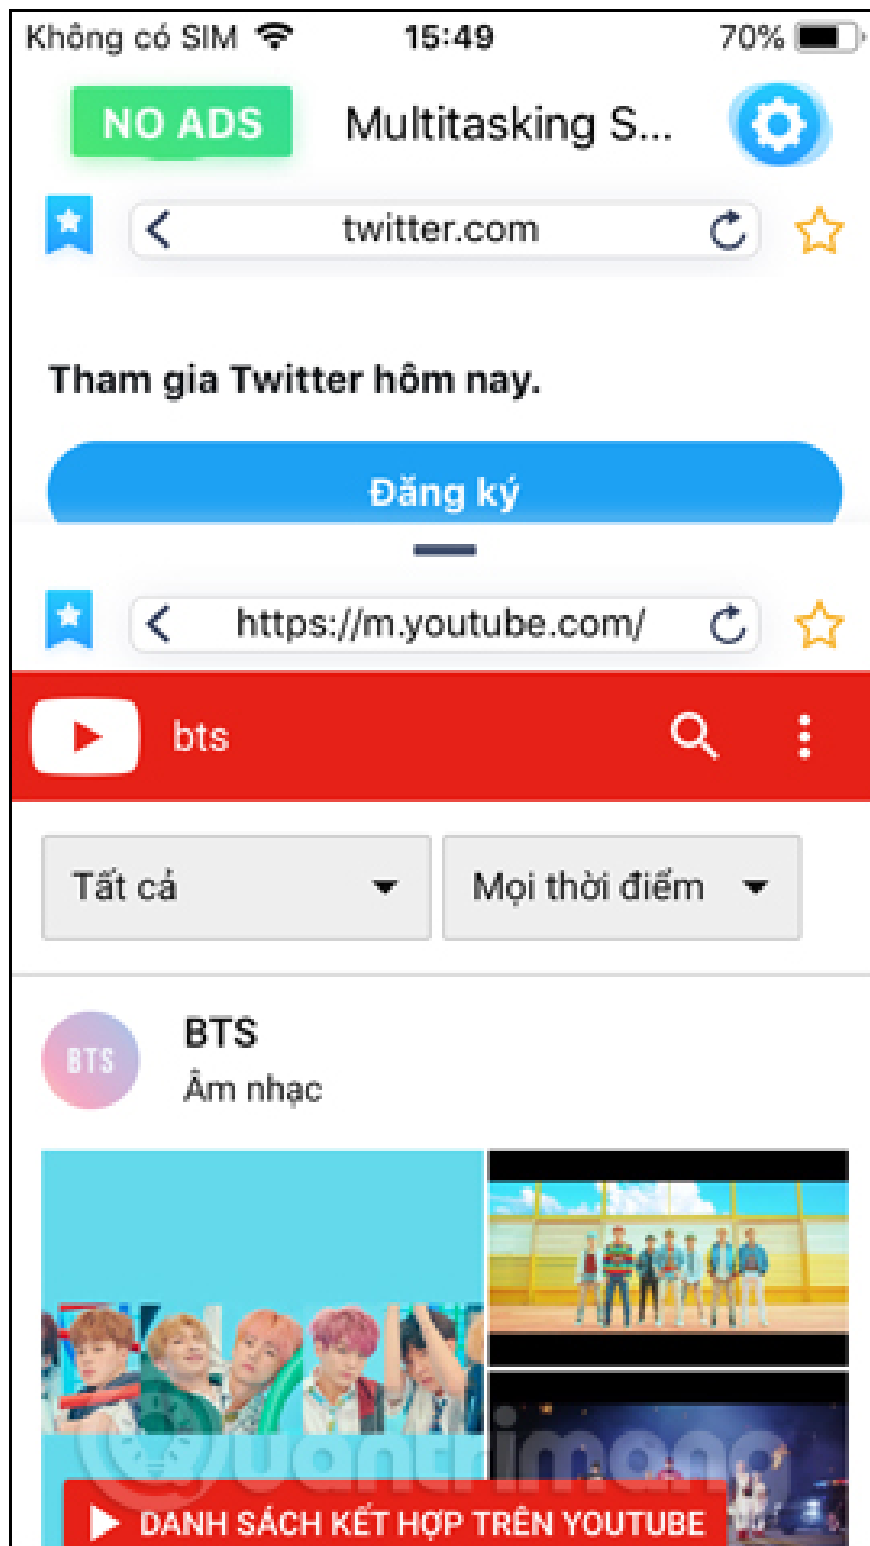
Không có SIM 15:49 70%

NO ADS Multitasking S...

twitter.com

Tham gia Twitter hôm nay.

Đăng ký

https://m.youtube.com/

bts

Tất cả

Mọi thời điểm

BTS
Âm nhạc

BTS

Quantrimang

DANH SÁCH KẾT HỢP TRÊN YOUTUBE